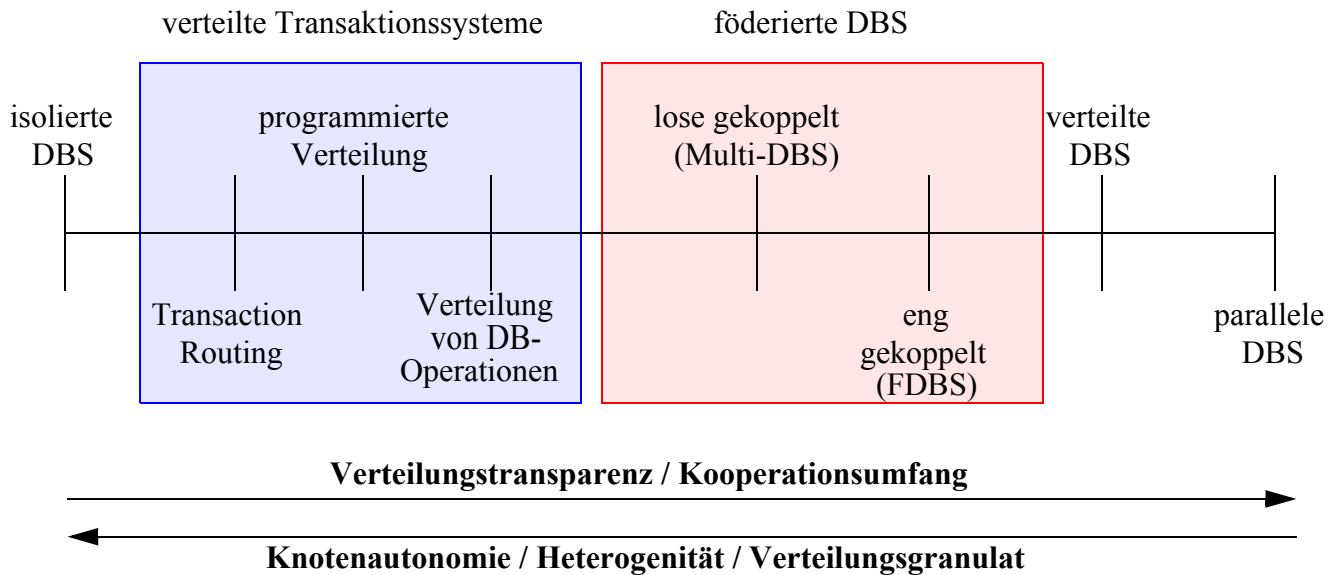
verteilte Transaktionssysteme

föderierte DBS

isolierte DBS

programmierte Verteilung

lose gekoppelt (Multi-DBS)

verteilte DBS

Transaction Routing

Verteilung von DB-Operationen

eng gekoppelt (FDBS)

parallele DBS

**Verteilungstransparenz / Kooperationsumfang**

**Knotenautonomie / Heterogenität / Verteilungsgranulat**